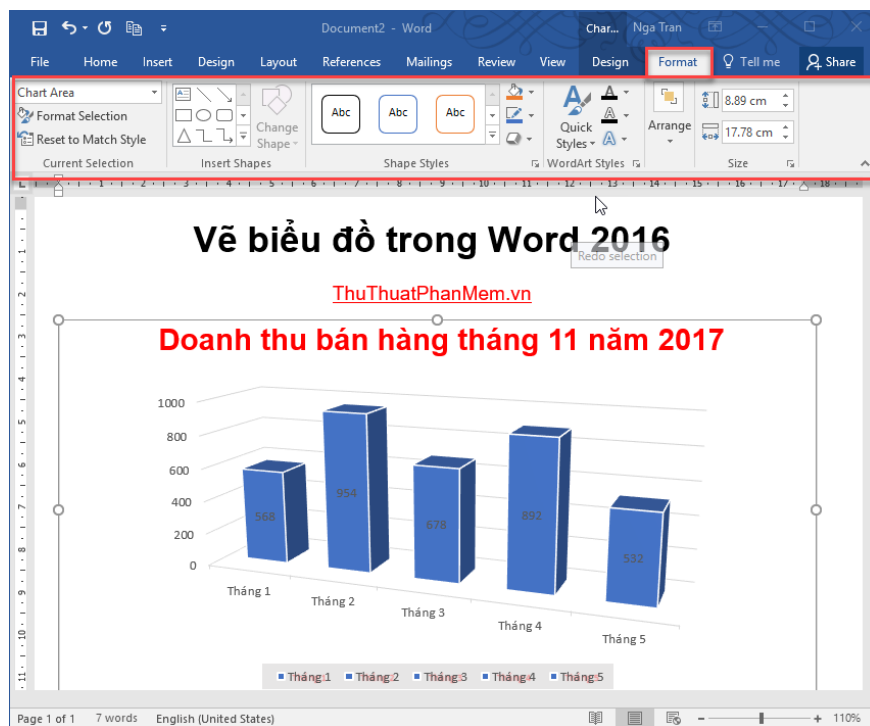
Document2 - Word
Char... Nga Tran
File Home Insert Design Layout References Mailings Review View Design Format Tell me Share

Chart Area
Format Selection
Reset to Match Style
Current Selection

Change Shape
Insert Shapes

Abc Abc Abc
Shape Styles

Quick Styles
WordArt Styles

Arrange

8.89 cm
17.78 cm
Size

Redo selection

Vẽ biểu đồ trong Word 2016

ThuThuatPhanMem.vn

Doanh thu bán hàng tháng 11 năm 2017

1000
800
600
400
200
0

568
954
678
892
532

Tháng 1
Tháng 2
Tháng 3
Tháng 4
Tháng 5

Tháng 1 Tháng 2 Tháng 3 Tháng 4 Tháng 5

Page 1 of 1 7 words English (United States) 110%